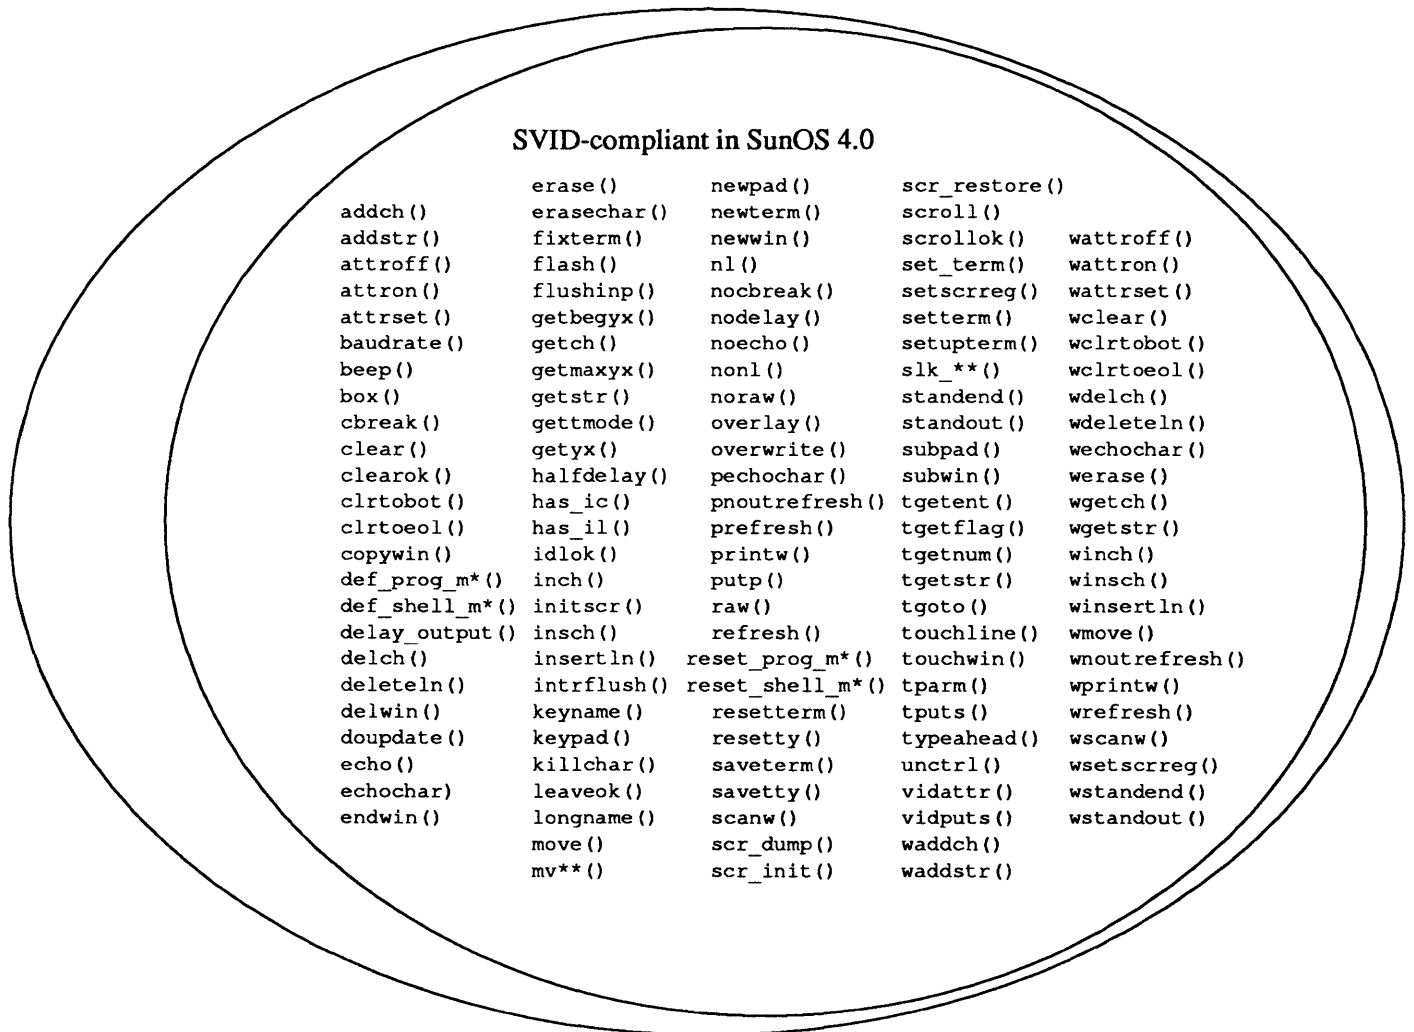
SVID-compliant in SunOS 4.0

addch()
addstr()
attroff()
attron()
attrset()
baudrate()
beep()
box()
cbreak()
clear()
clearok()
clrtobot()
clrtoeol()
copywin()
def_prog_m*()
def_shell_m*()
delay_output()
delch()
deleteln()
delwin()
doupdate()
echo()
echochar)
endwin()

erase()
erasechar()
fixterm()
flash()
flushinp()
getbegyx()
getch()
getmaxyx()
getstr()
gettmode()
getyx()
halfdelay()
has_ic()
has_il()
idlok()
inch()
initscr()
insch()
insertln()
intrflush()
keyname()
keypad()
killchar()
leaveok()
longname()
move()
mv**()

newpad()
newterm()
newwin()
nl()
nocbreak()
nodelay()
noecho()
nonl()
noraw()
overlay()
overwrite()
pechochar()
pnoutrefresh()
prefresh()
printw()
putp()
raw()
refresh()
reset_prog_m*()
reset_shell_m*()
resetterm()
resetty()
saveterm()
savetty()
scanw()
scr_dump()
scr_init()

scr_restore()
scroll()
scrollok()
set_term()
setscrreg()
setterm()
setupterm()
slk_**()
standend()
standout()
subpad()
subwin()
tgetent()
tgetflag()
tgetnum()
tgetstr()
tgoto()
touchline()
touchwin()
tparm()
tputs()
typeahead()
unctrl()
vidattr()
vidputs()
waddch()
waddstr()

wattroff()
wattron()
wattrset()
wclear()
wclrtobot()
wclrtoeol()
wdelch()
wdeleteln()
wechochar()
werase()
wgetch()
wgetstr()
winch()
winsch()
winsertln()
wmove()
wnoutrefresh()
wprintw()
wrefresh()
wscanw()
wsetscrreg()
wstandend()
wstandout()